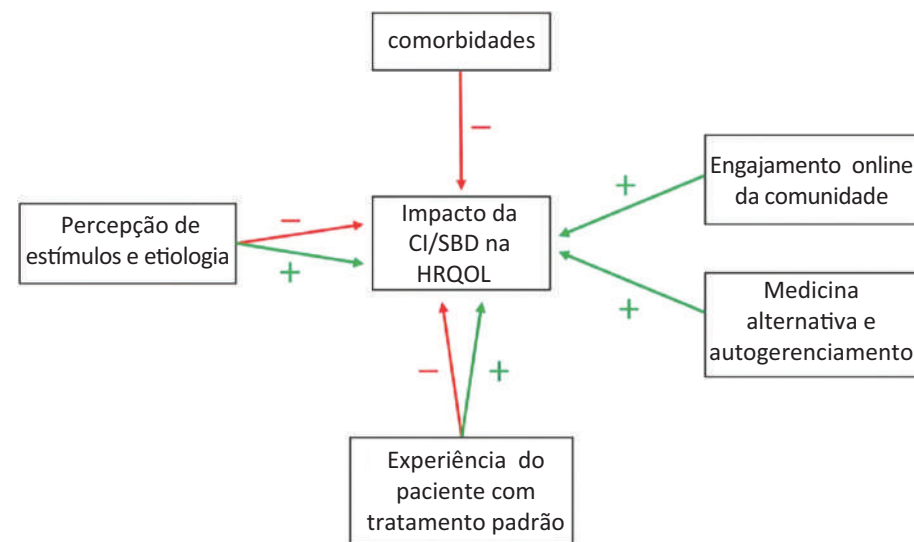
comorbidades

−

Percepção de estímulos e etiologia

−

+

Impacto da CI/SBD na HRQOL

+

Engajamento online da comunidade

+

Medicina alternativa e autogerenciamento

−

+

Experiência do paciente com tratamento padrão